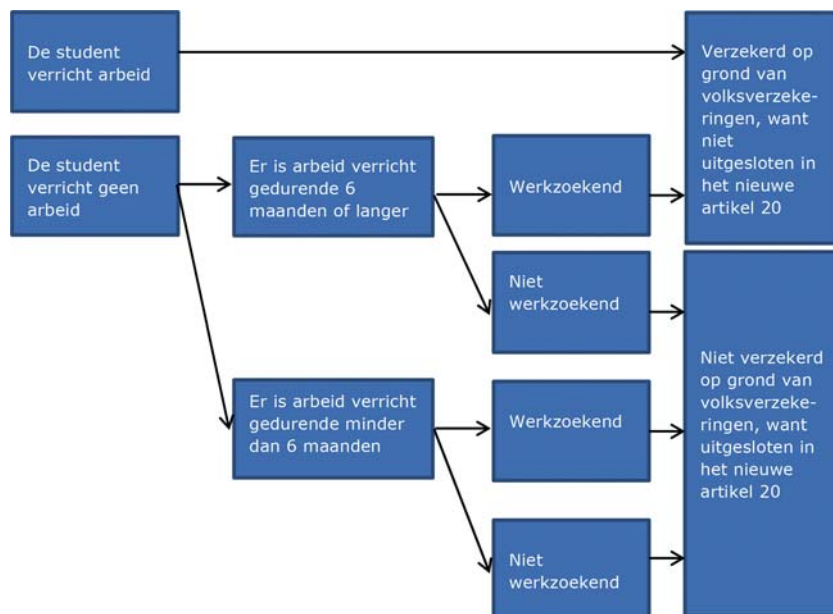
De student verricht arbeid

Verzekerd op grond van volksverzekeringen, want niet uitgesloten in het nieuwe artikel 20

De student verricht geen arbeid

Er is arbeid verricht gedurende 6 maanden of langer

Werkzoekend

Niet werkzoekend

Er is arbeid verricht gedurende minder dan 6 maanden

Werkzoekend

Niet werkzoekend

Niet verzekerd op grond van volksverzekeringen, want uitgesloten in het nieuwe artikel 20